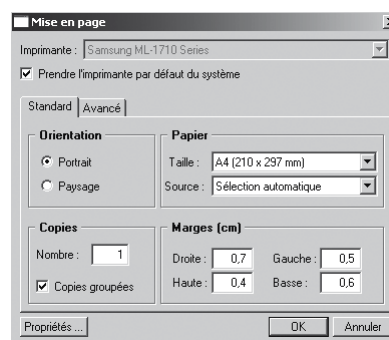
Mise en page

Imprimante : Samsung ML-1710 Series

Prendre l'imprimante par défaut du système

Standard | Avancé

Orientation
Portrait
Paysage

Papier
Taille : A4 (210 x 297 mm)
Source : Sélection automatique

Copies
Nombre : 1
Copies groupées

Marges (cm)
Droite : 0,7
Gauche : 0,5
Haute : 0,4
Basse : 0,6

Propriétés ...
OK
Annuler